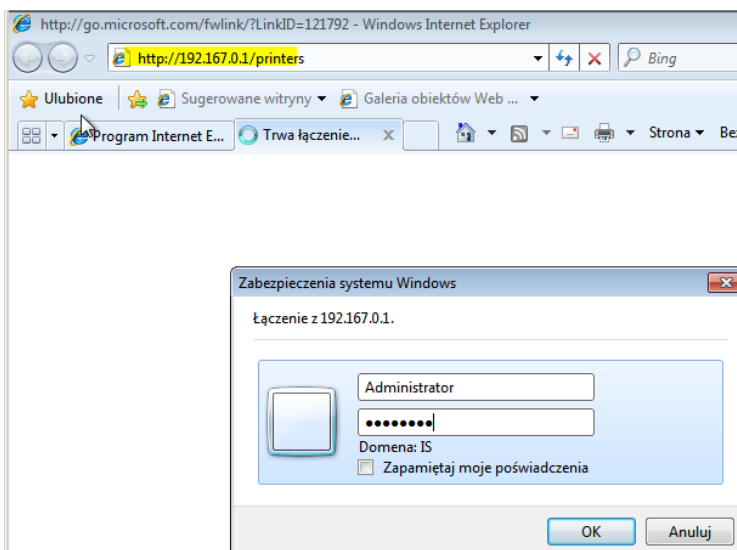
http://go.microsoft.com/fwlink/?LinkID=121792 - Windows Internet Explorer

http://192.167.0.1/printers

Bing

Ulubione

Sugerowane witryny ▾

Galeria obiektów Web ... ▾

Program Internet E...

Trwa łączenie...

Strona ▾

Be

Zabezpieczenia systemu Windows

Łączenie z 192.167.0.1.

Administrator

••••••••

Domena: IS

Zapamiętaj moje poświadczenia

OK

Anuluj